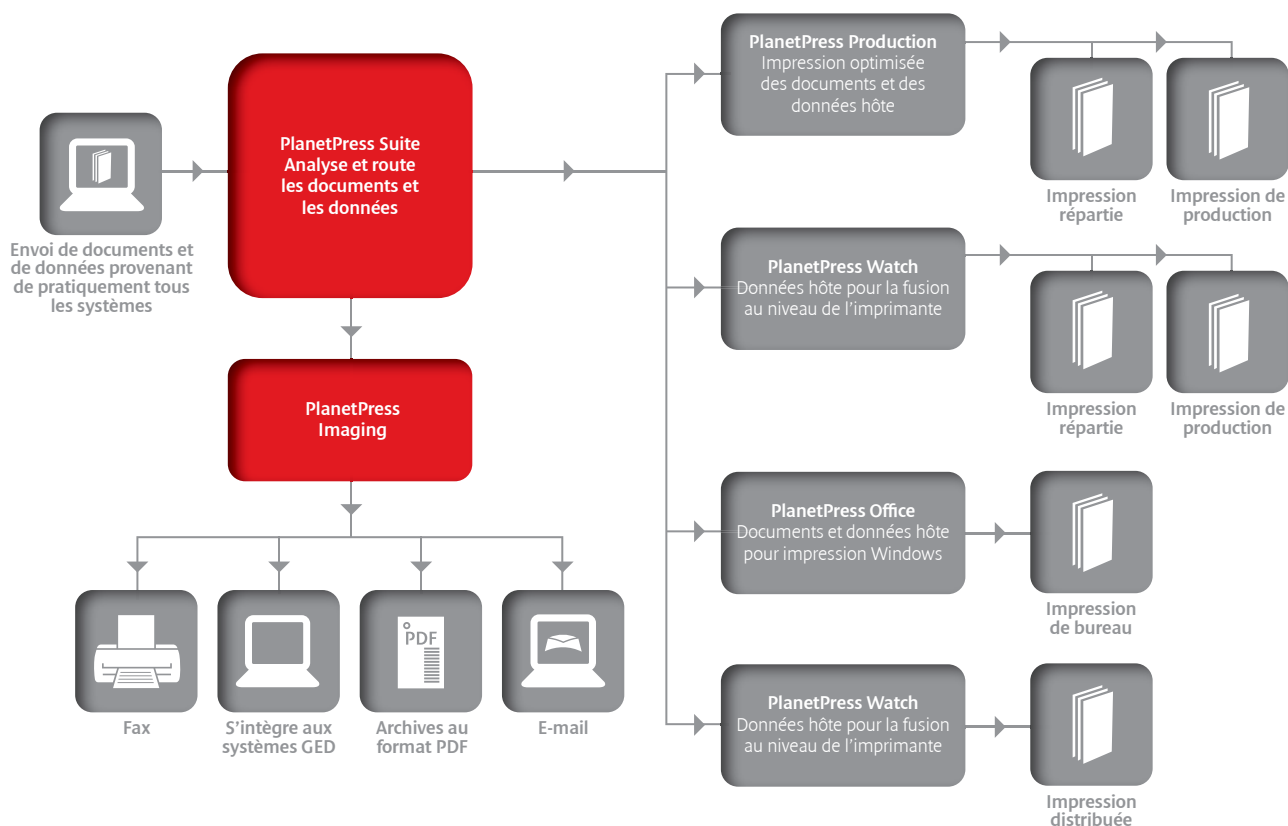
Envoi de documents et de données provenant de pratiquement tous les systèmes

PlanetPress Suite
Analyse et route les documents et les données

PlanetPress Imaging

Fax

S'intègre aux systèmes GED

PDF

Archives au format PDF

E-mail

PlanetPress Production
Impression optimisée des documents et des données hôte

Impression répartie

Impression de production

PlanetPress Watch
Données hôte pour la fusion au niveau de l'imprimante

Impression répartie

Impression de production

PlanetPress Office
Documents et données hôte pour impression Windows

Impression de bureau

PlanetPress Watch
Données hôte pour la fusion au niveau de l'imprimante

Impression distribuée